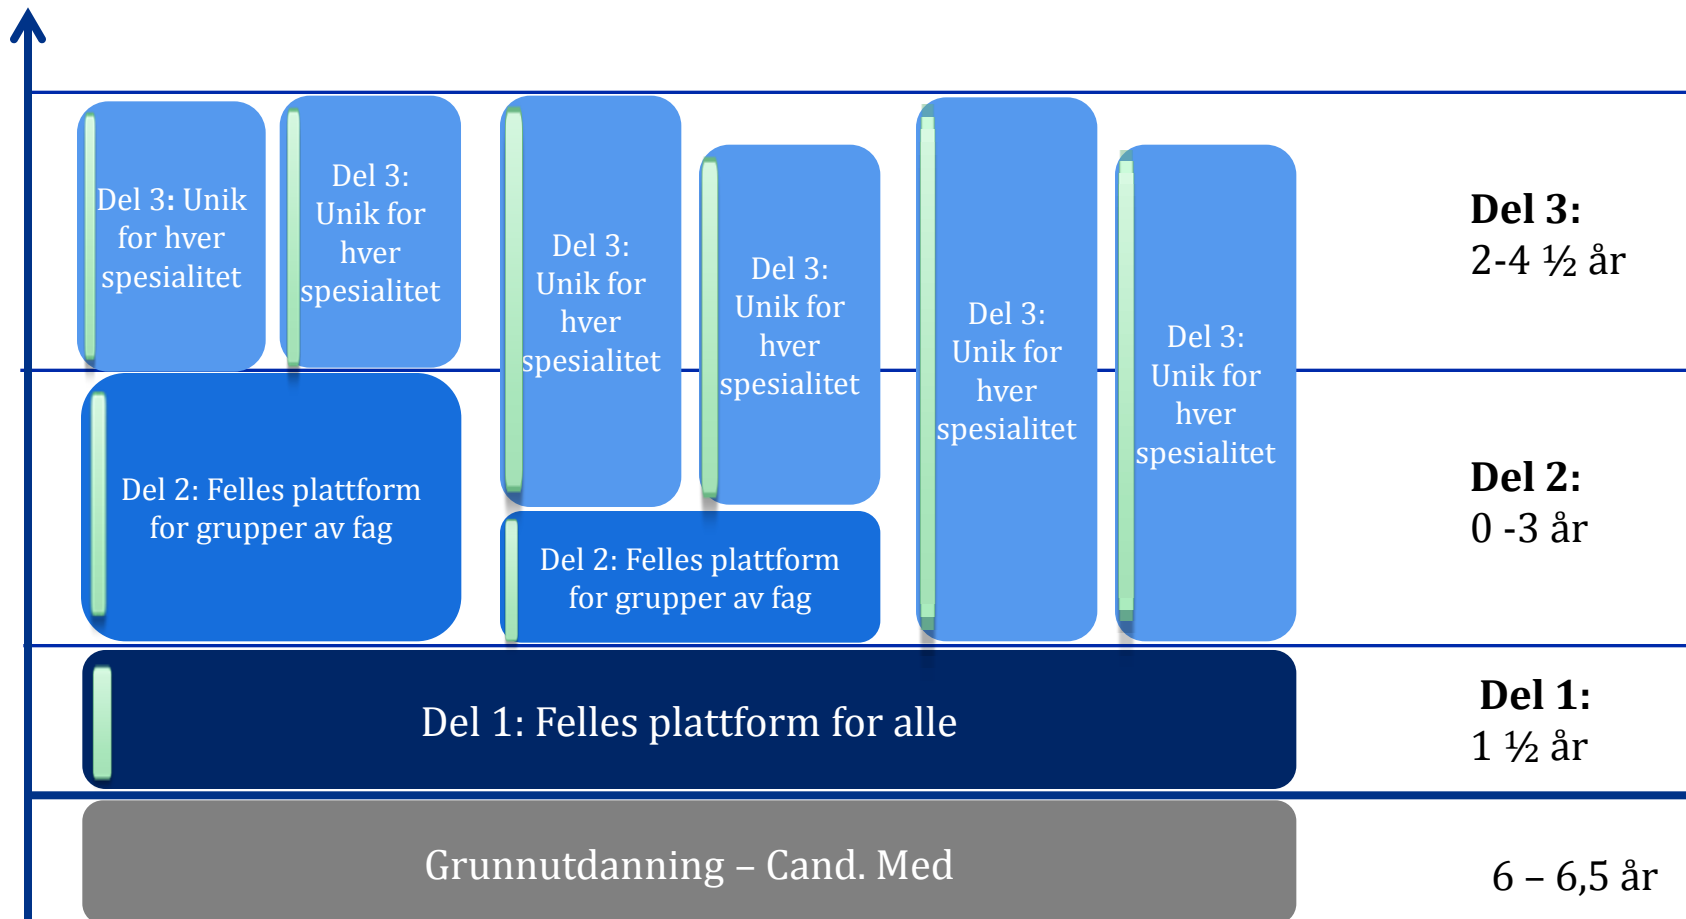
Del 3: Unik for hver spesialitet

Del 3: Unik for hver spesialitet

Del 3: Unik for hver spesialitet

Del 3: Unik for hver spesialitet

Del 3: Unik for hver spesialitet

Del 3: Unik for hver spesialitet

Del 3:
2-4 ½ år

Del 2: Felles plattform for grupper av fag

Del 2: Felles plattform for grupper av fag

Del 2:
0 -3 år

Del 1: Felles plattform for alle

Del 1:
1 ½ år

Grunnutdanning – Cand. Med

6 – 6,5 år